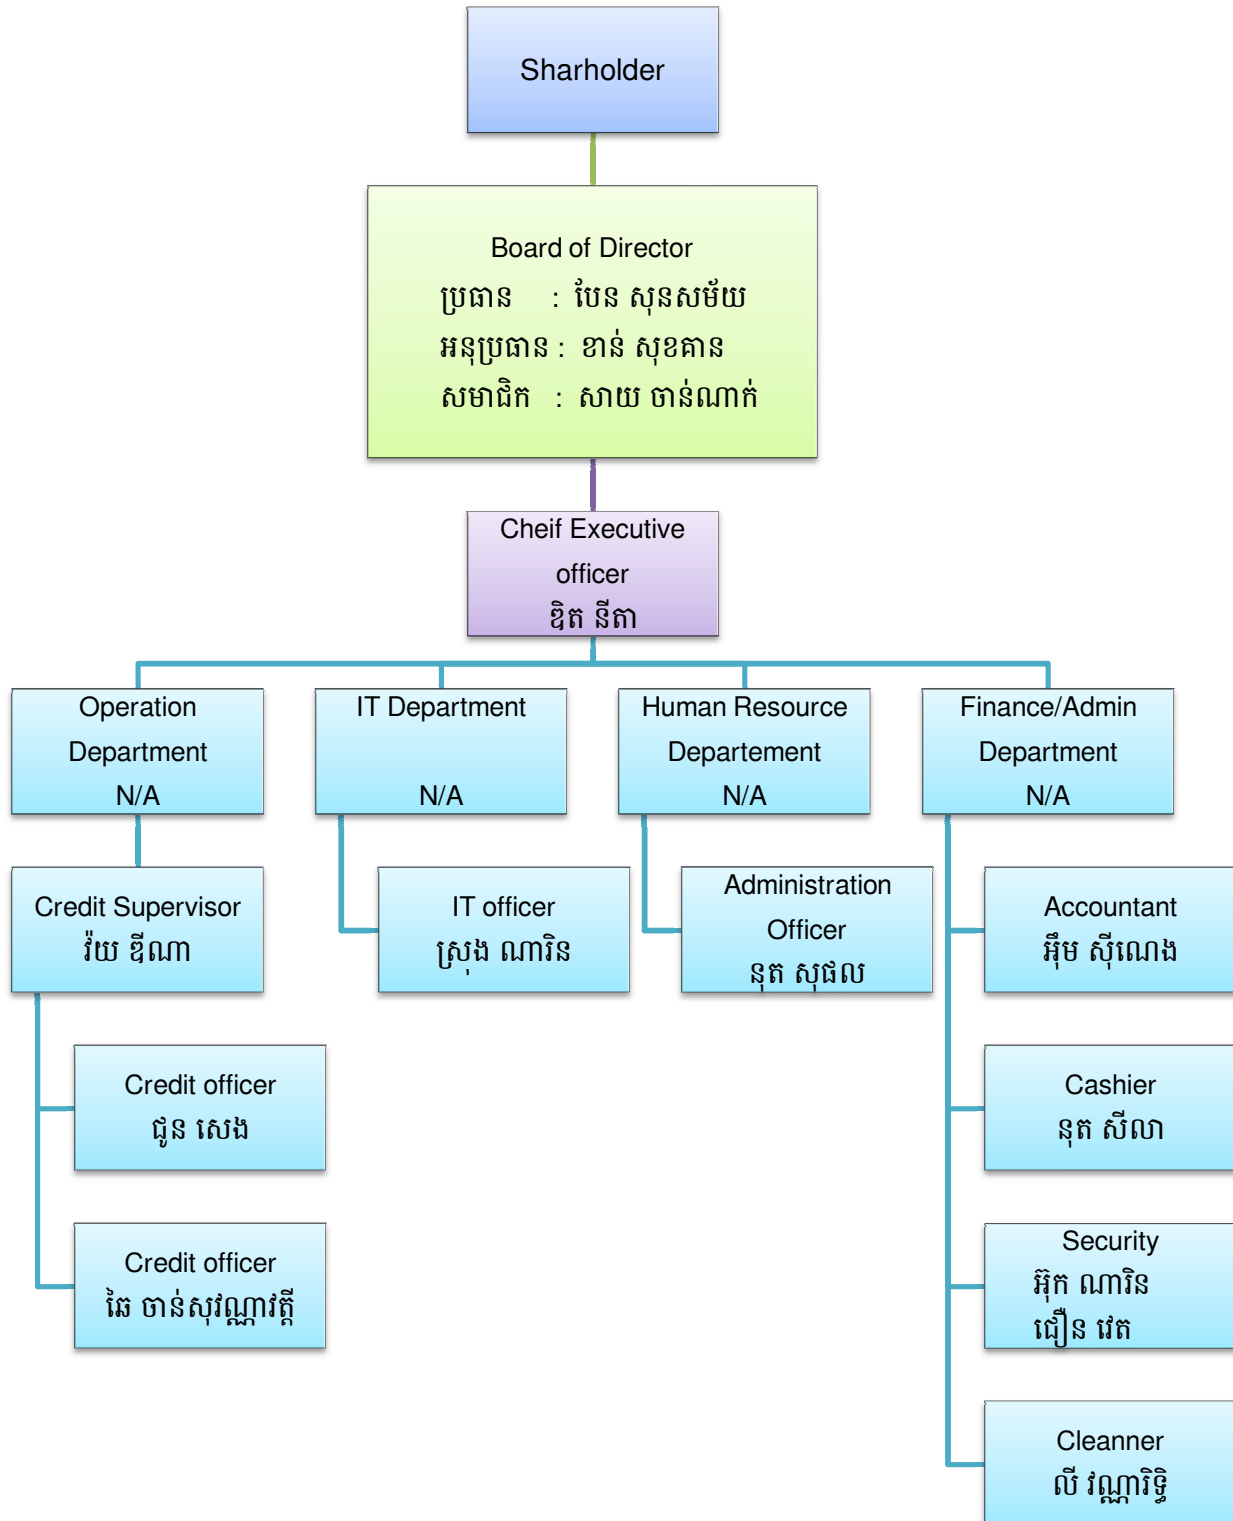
Sharholder

Board of Director
ប្រធាន : បែន សុនសម័យ
អនុប្រធាន : ខាន់ សុខគាន
សមាជិក : សាយ ចាន់ណាក់

Cheif Executive officer
ឌិត នីតា

Operation Department
N/A

IT Department
N/A

Human Resource Departement
N/A

Finance/Admin Department
N/A

Credit Supervisor
រ៉យ ឌីណា

IT officer
ស្រុង ណារិន

Administration Officer
នុត សុផល

Accountant
អុឹម ស៊ីណេង

Credit officer
ជូន សេង

Cashier
នុត សីលា

Credit officer
ផៃ ចាន់សុវណ្ណវត្តី

Security
អុិក ណារិន
ជឿន វេត

Cleanner
លី វណ្ណារិទ្ធិ